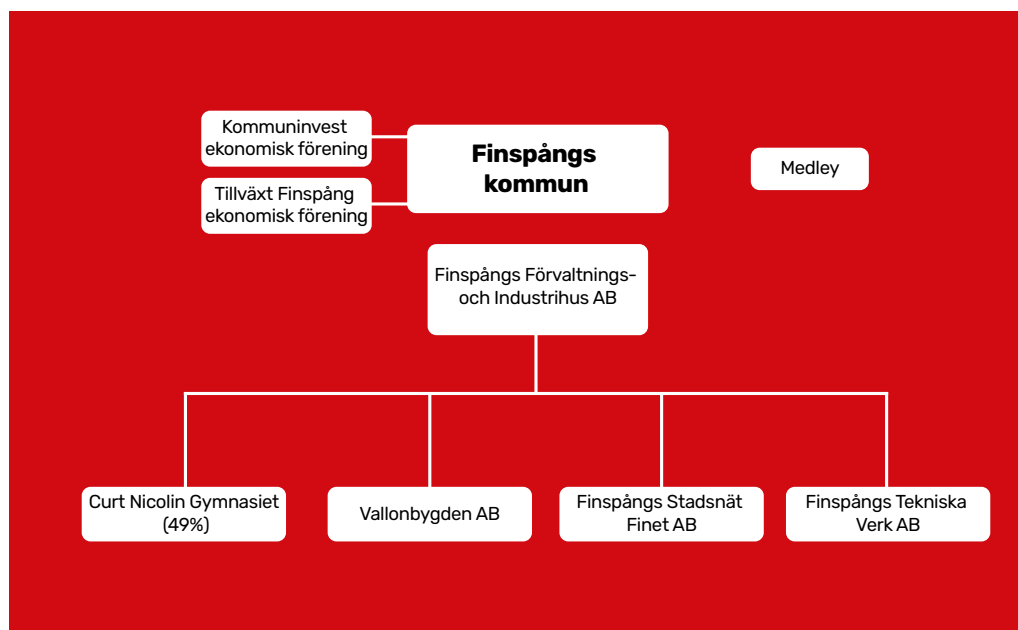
Kommuninvest ekonomisk förening

Tillväxt Finspång ekonomisk förening

**Finspångs kommun**

Medley

Finspångs Förvaltnings- och Industrihus AB

Curt Nicolin Gymnasiet (49%)

Vallonbygden AB

Finspångs Stadsnät Finet AB

Finspångs Tekniska Verk AB